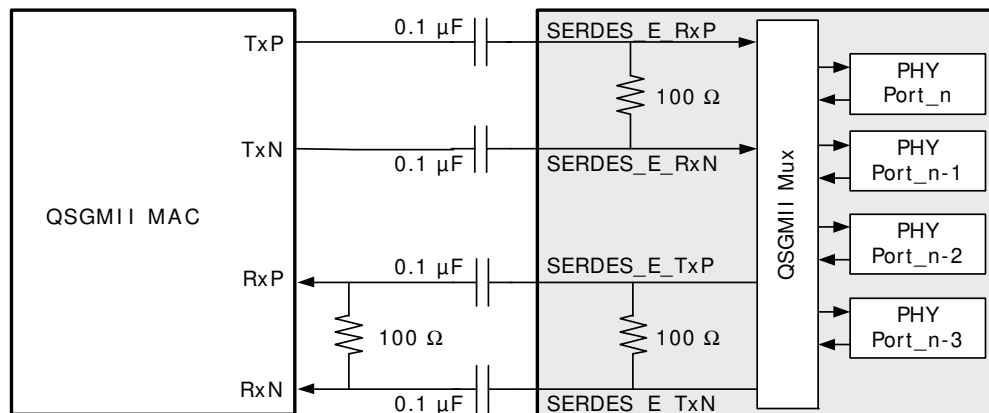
QSGMII MAC

TxP

TxN

RxP

RxN

0.1 µF

0.1 µF

0.1 µF

0.1 µF

100 Ω

SERDES_E_RxP

100 Ω

SERDES_E_RxN

SERDES_E_TxP

100 Ω

SERDES_E_TxN

QSGMII Mux

PHY Port_n

PHY Port_n-1

PHY Port_n-2

PHY Port_n-3